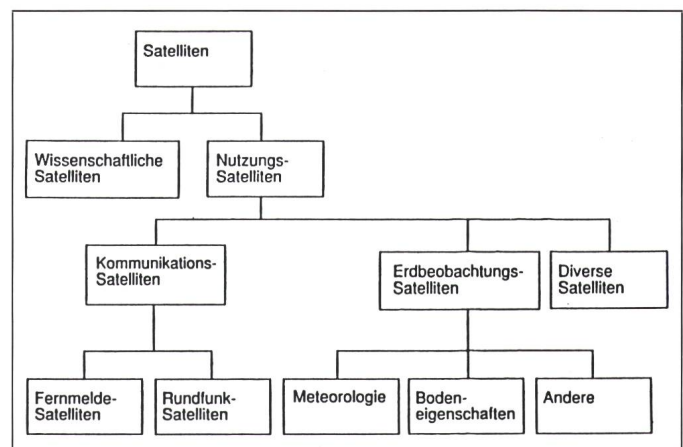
Satelliten

Wissenschaftliche Satelliten

Nutzungs-Satelliten

Kommunikations-Satelliten

Erdbeobachtungs-Satelliten

Diverse Satelliten

Fernmelde-Satelliten

Rundfunk-Satelliten

Meteorologie

Boden-eigenschaften

Andere